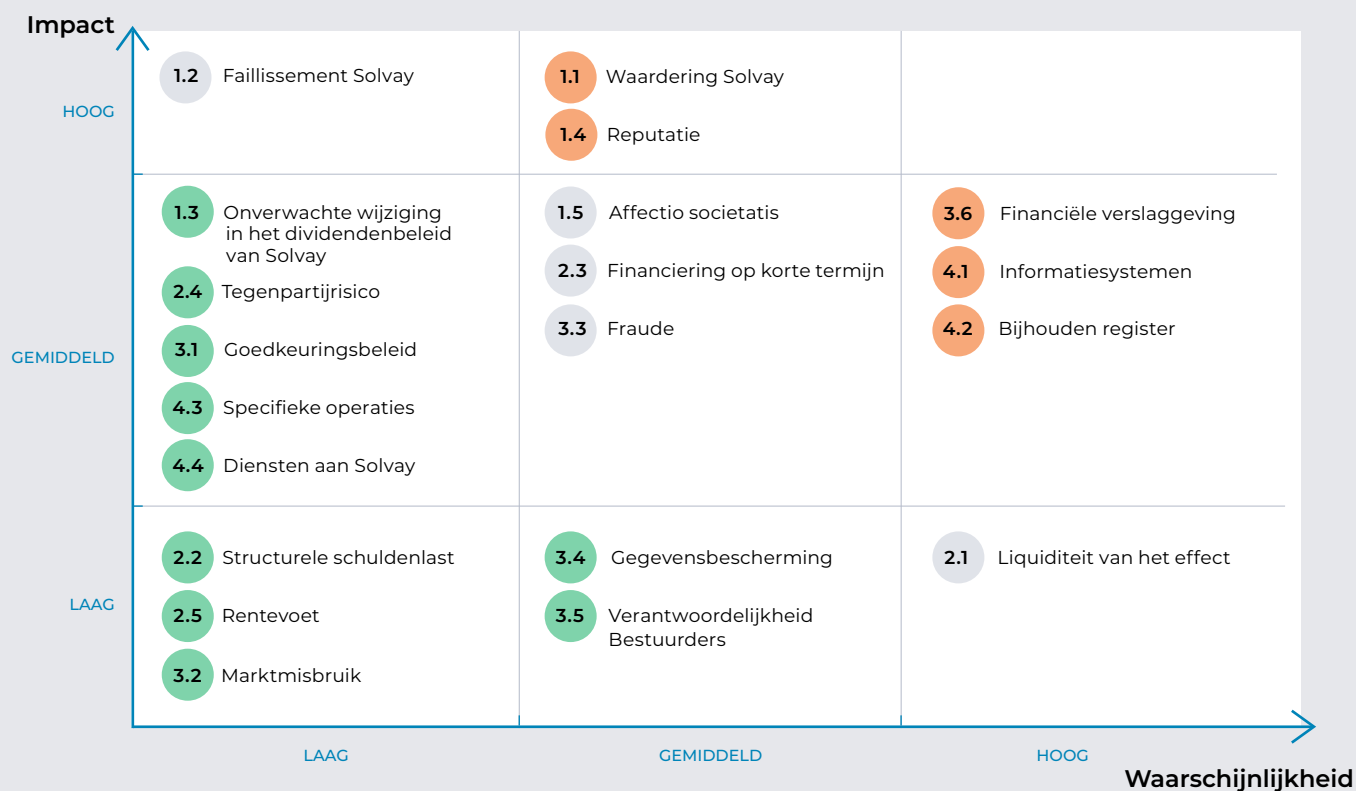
Impact

HOOG

1.2 Faillissement Solvay

1.1 Waardering Solvay

1.4 Reputatie

GEMIDDELD

1.3 Onverwachte wijziging in het dividendenbeleid van Solvay

2.4 Tegenpartijrisico

3.1 Goedkeuringsbeleid

4.3 Specifieke operaties

4.4 Diensten aan Solvay

1.5 Affectio societatis

2.3 Financiering op korte termijn

3.3 Fraude

3.6 Financiële verslaggeving

4.1 Informatiesystemen

4.2 Bijhouden register

LAAG

2.2 Structurele schuldenlast

2.5 Rentevoet

3.2 Marktmisbruik

3.4 Gegevensbescherming

3.5 Verantwoordelijkheid Bestuurders

2.1 Liquiditeit van het effect

LAAG

GEMIDDELD

HOOG

Waarschijnlijkheid